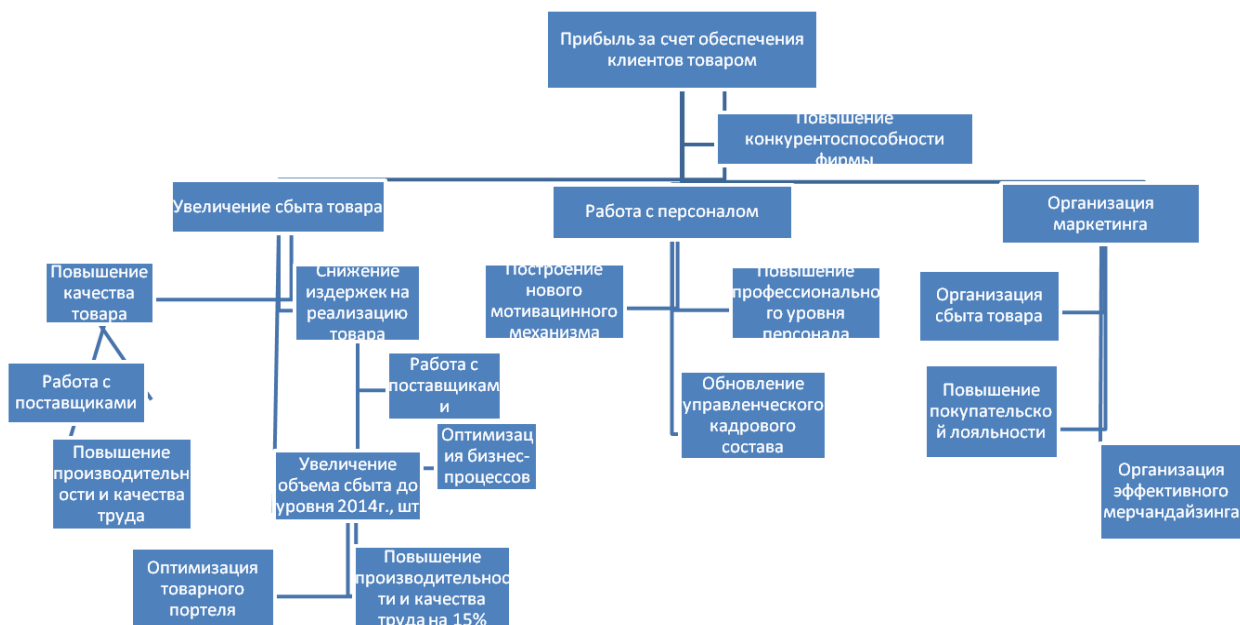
Прибыль за счет обеспечения клиентов товаром

Повышение конкурентоспособности фирмы

Увеличение сбыта товара

Работа с персоналом

Организация маркетинга

Повышение качества товара

Снижение издержек на реализацию товара

Работа с поставщиками

Повышение производительности и качества труда

Работа с поставщиками

Оптимизация бизнес-процессов

Увеличение объема сбыта до уровня 2014г., шт

Оптимизация товарного портеля

Повышение производительности и качества труда на 15%

Построение нового мотивацинного механизма

Повышение профессионального уровня персонала

Обновление управленческого кадрового состава

Организация сбыта товара

Повышение покупательской лояльности

Организация эффективного мерчандайзинга